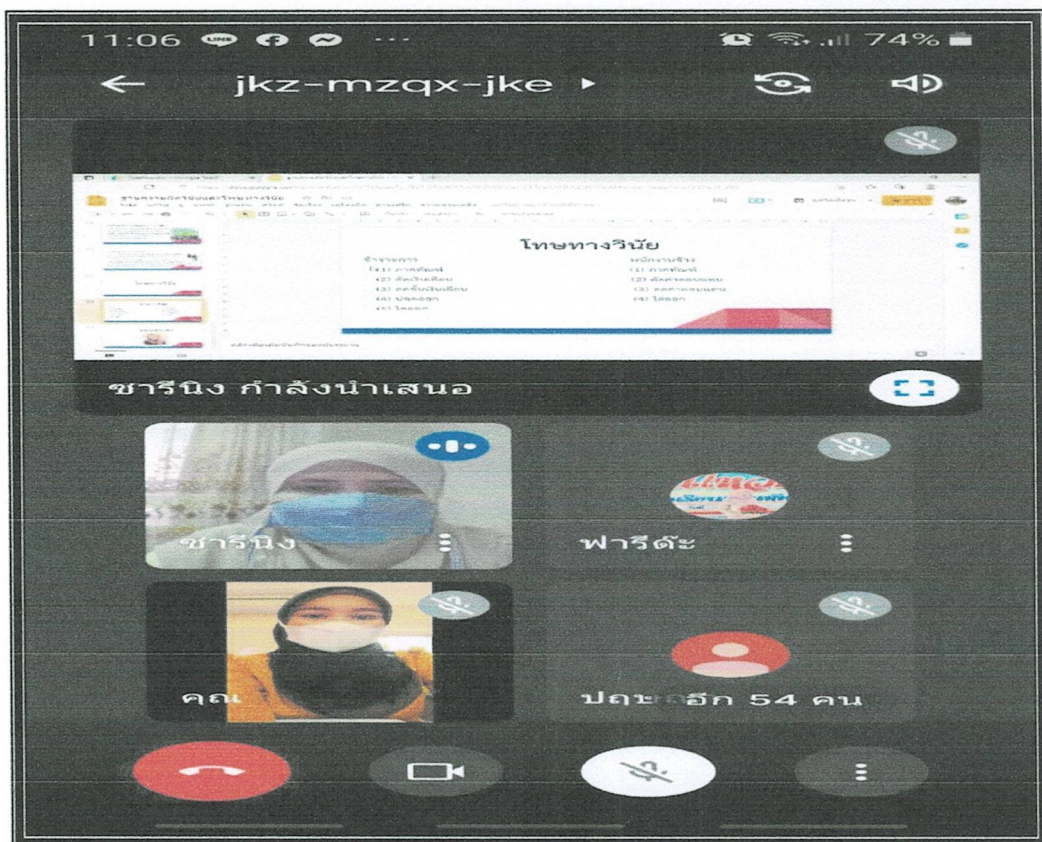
11:06 ··· 74%

jkz-mzqx-jke ▸

โทษทางวินัย

ข้าราชการ
(1) ภาคทัณฑ์
(2) ตัดเงินเดือน
(3) ลดขั้นเงินเดือน
(4) ปลดออก
(5) ไล่ออก

พนักงานจ้าง
(1) ภาคทัณฑ์
(2) ตัดค่าตอบแทน
(3) ลดค่าตอบแทน
(4) ไล่ออก

ซารีนิง กำลังนำเสนอ

ซารีนิง

ฟารีดะ

คุณ

ปฏะ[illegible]อีก 54 คน